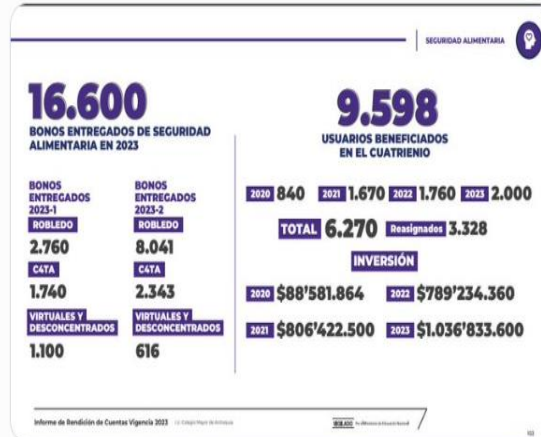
SEGURIDAD ALIMENTARIA

16.600
BONOS ENTREGADOS DE SEGURIDAD ALIMENTARIA EN 2023

BONOS ENTREGADOS 2023-1
ROBLEDO
2.760
C4TA
1.740
VIRTUALES Y DESCONCENTRADOS
1.100

BONOS ENTREGADOS 2023-2
ROBLEDO
8.041
C4TA
2.343
VIRTUALES Y DESCONCENTRADOS
616

9.598
USUARIOS BENEFICIADOS EN EL CUATRIENIO

2020 840 2021 1.670 2022 1.760 2023 2.000

TOTAL 6.270 Reasignados 3.328

INVERSIÓN

2020 $88'581.864 2022 $789'234.360

2021 $806'422.500 2023 $1.036'833.600

Informe de Rendición de Cuentas Vigencia 2023 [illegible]

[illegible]